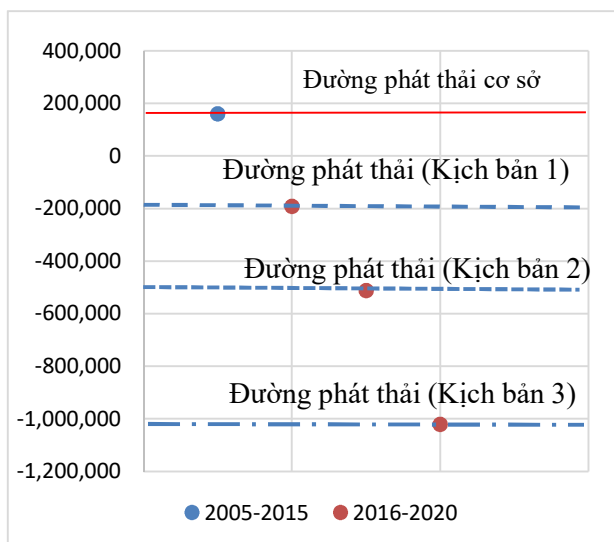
400,000
200,000
0
-200,000
-400,000
-600,000
-800,000
-1,000,000
-1,200,000

Đường phát thải cơ sở
Đường phát thải (Kịch bản 1)
Đường phát thải (Kịch bản 2)
Đường phát thải (Kịch bản 3)

2005-2015
2016-2020